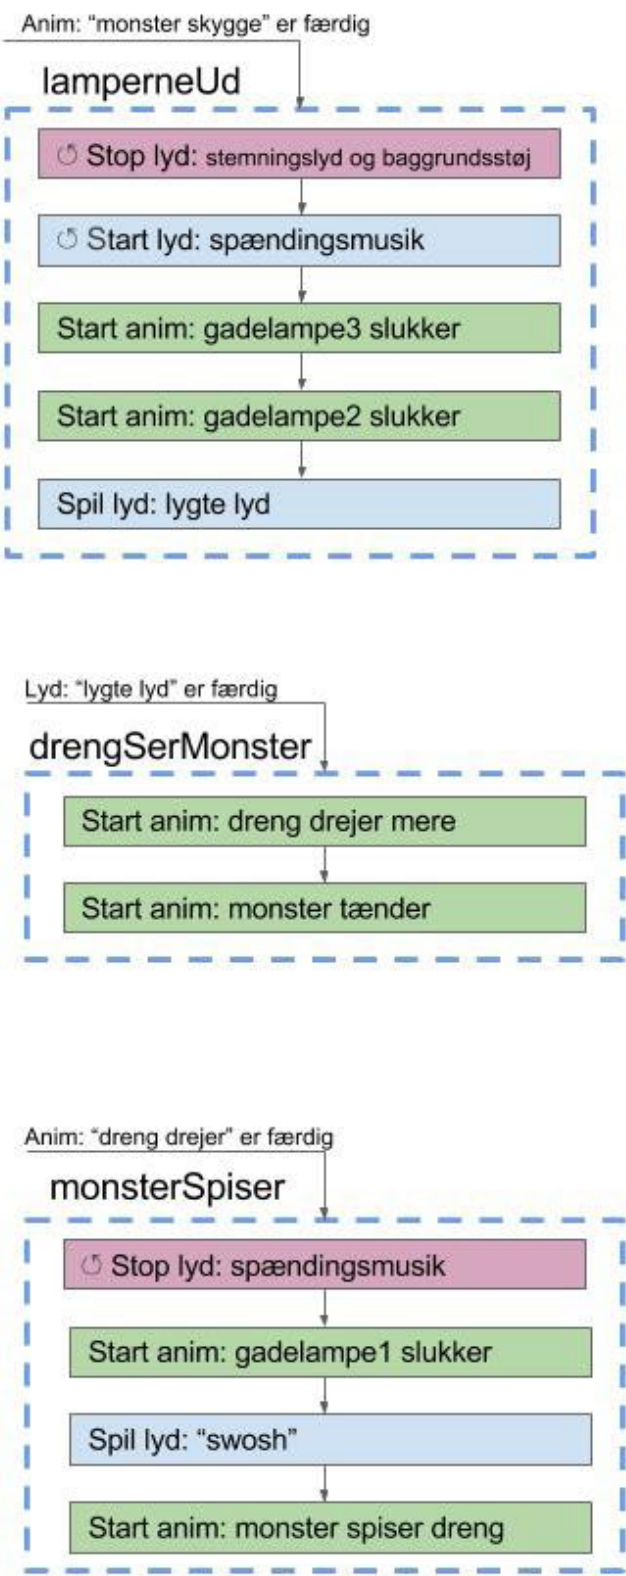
Anim: "monster skygge" er færdig

lamperneUd

↺ Stop lyd: stemningslyd og baggrundsstøj

↺ Start lyd: spændingsmusik

Start anim: gadelampe3 slukker

Start anim: gadelampe2 slukker

Spil lyd: lygte lyd

Lyd: "lygte lyd" er færdig

drengSerMonster

Start anim: dreng drejer mere

Start anim: monster tænder

Anim: "dreng drejer" er færdig

monsterSpiser

↺ Stop lyd: spændingsmusik

Start anim: gadelampe1 slukker

Spil lyd: "swosh"

Start anim: monster spiser dreng